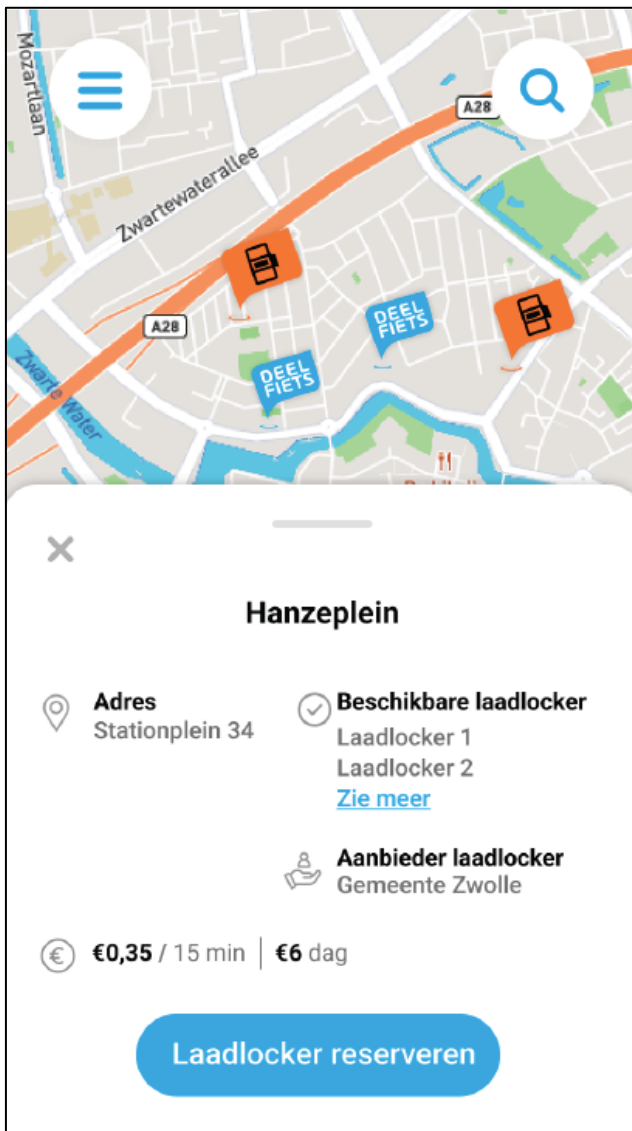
Mozartlaan

A28

Zwartewaterallee

A28

DEEL FIETS

DEEL FIETS

Zwarte Water

Hanzeplein

Adres
Stationplein 34

Beschikbare laadlocker
Laadlocker 1
Laadlocker 2
Zie meer

Aanbieder laadlocker
Gemeente Zwolle

€0,35 / 15 min | €6 dag

Laadlocker reserveren